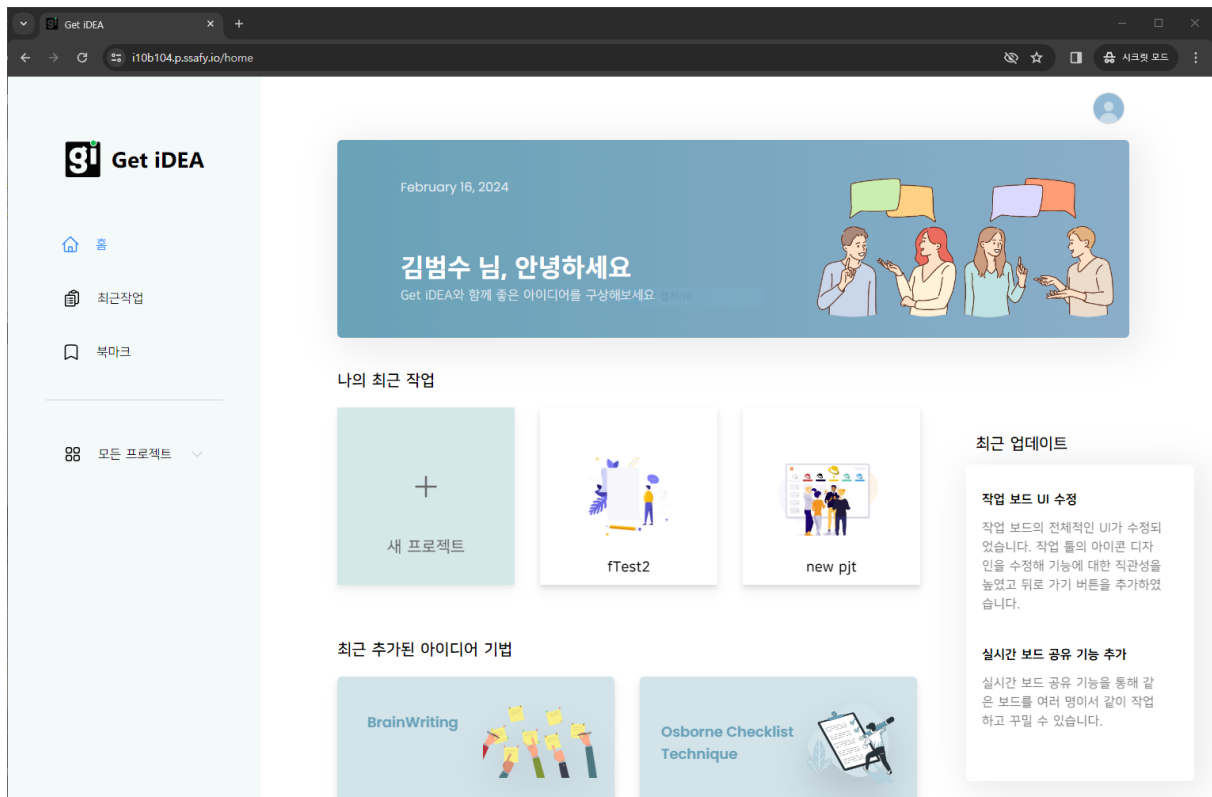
Get iDEA

i10b104.p.ssafy.io/home

시크릿 모드

Get iDEA

홈

최근작업

북마크

모든 프로젝트

February 16, 2024

김범수 님, 안녕하세요

Get iDEA와 함께 좋은 아이디어를 구상해보세요

나의 최근 작업

새 프로젝트

fTest2

new pjt

최근 업데이트

작업 보드 UI 수정

작업 보드의 전체적인 UI가 수정되었습니다. 작업 툴의 아이콘 디자인을 수정해 기능에 대한 직관성을 높였고 뒤로 가기 버튼을 추가하였습니다.

실시간 보드 공유 기능 추가

실시간 보드 공유 기능을 통해 같은 보드를 여러 명이서 같이 작업하고 꾸밀 수 있습니다.

최근 추가된 아이디어 기법

BrainWriting

Osborne Checklist Technique